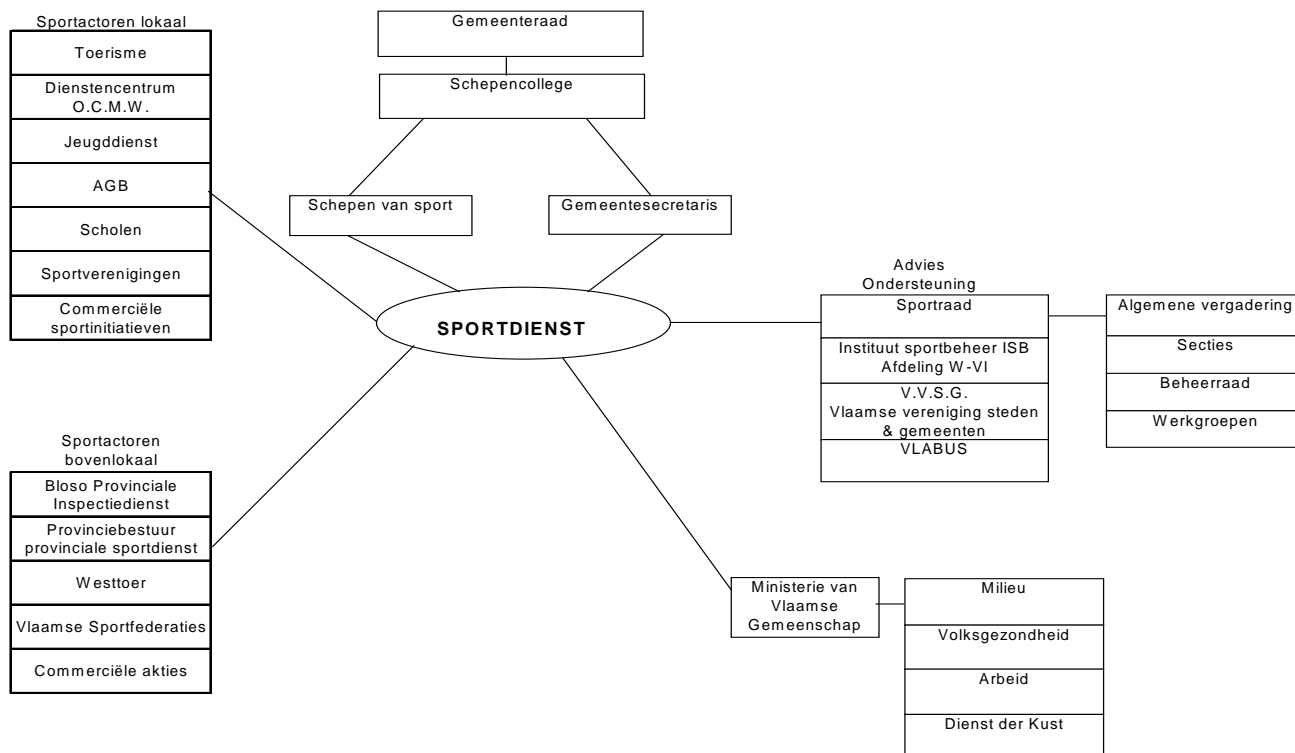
Sportactoren lokaal

Toerisme

Dienstencentrum O.C.M.W.

Jeugddienst

AGB

Scholen

Sportverenigingen

Commerciële sportinitiatieven

Gemeenteraad

Schepencollege

Schepen van sport

Gemeentesecretaris

SPORTDIENST

Advies Ondersteuning

Sportraad

Instituut sportbeheer ISB Afdeling W-VI

V.V.S.G. Vlaamse vereniging steden & gemeenten

VLABUS

Algemene vergadering

Secties

Beheerraad

Werkgroepen

Sportactoren bovenlokaal

Bloso Provinciale Inspectiedienst

Provinciebestuur provinciale sportdienst

Westtoer

Vlaamse Sportfederaties

Commerciële akties

Ministerie van Vlaamse Gemeenschap

Milieu

Volksgezondheid

Arbeid

Dienst der Kust